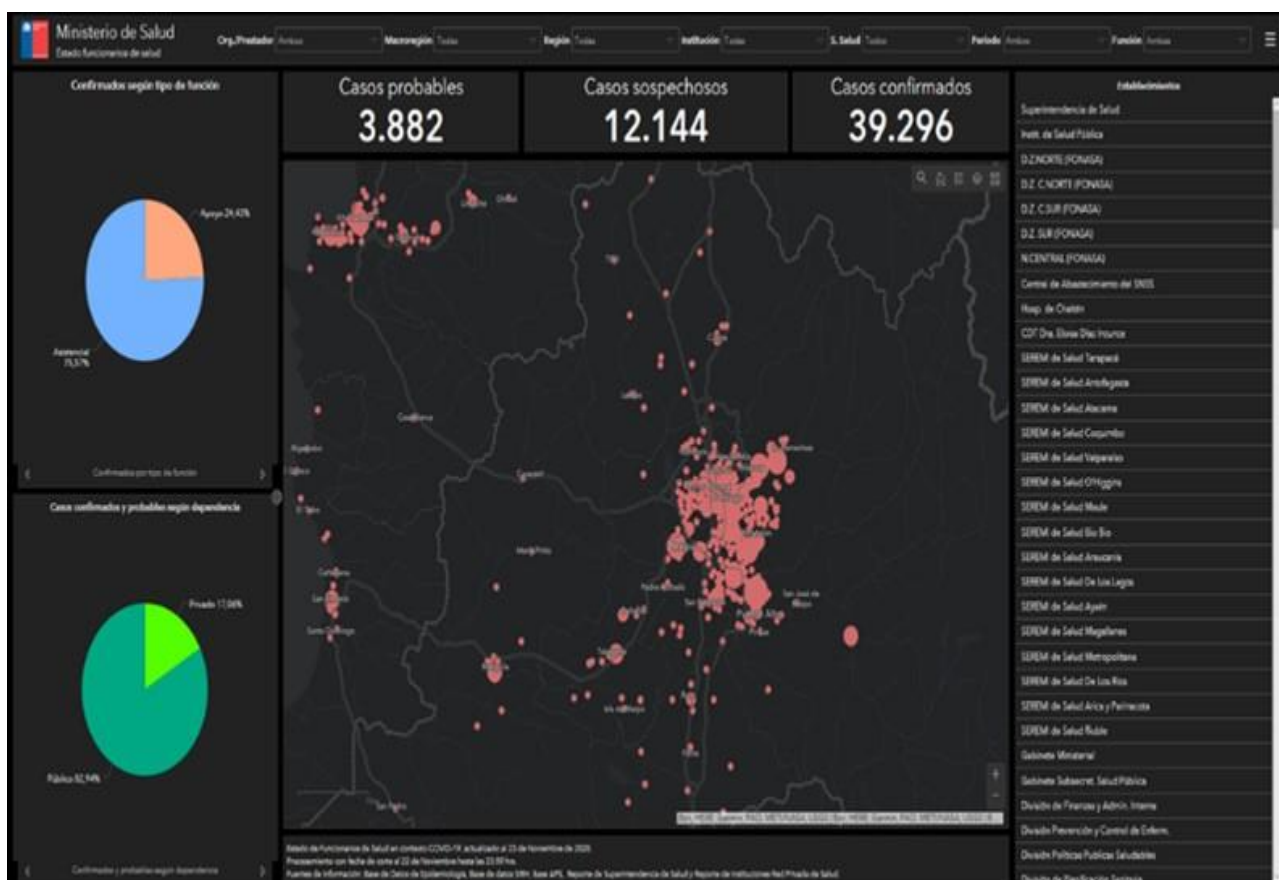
Ministerio de Salud
Estado funcionarios de salud

Org./Prestador Ambos
Macroregión Todas
Región Todas
Institución Todas
S. Salud Todos
Periodo Ambos
Función Ambas

Confirmados según tipo de función

Apoyo 24,43%

Asistencial 75,57%

Confirmados por tipo de función

Casos confirmados y probables según dependencia

Privado 17,06%

Público 82,94%

Confirmados y probables según dependencia

Casos probables
3.882

Casos sospechosos
12.144

Casos confirmados
39.296

Estado de funcionarios de Salud en contexto COVID-19, actualizado al 23 de Noviembre de 2020.
Procesamiento con fecha de corte al 22 de Noviembre hasta las 23:59 hrs.
Fuentes de información: Base de Datos de Epidemiología, Base de datos SIRH, Base APS, Reporte de Superintendencia de Salud y Reporte de Instituciones Red Privada de Salud.

Establecimientos
Superintendencia de Salud
Instit. de Salud Pública
D.Z.NORTE (FONASA)
D.Z. C.NORTE (FONASA)
D.Z. C.SUR (FONASA)
D.Z. SUR (FONASA)
N.CENTRAL (FONASA)
Central de Abastecimiento del SNSS
Hosp. de Chatrán
CDT Dra. Eloisa Díaz Insunza
SEREMI de Salud Tarapacá
SEREMI de Salud Antofagasta
SEREMI de Salud Atacama
SEREMI de Salud Coquimbo
SEREMI de Salud Valparaíso
SEREMI de Salud O'Higgins
SEREMI de Salud Maule
SEREMI de Salud Bío Bío
SEREMI de Salud Araucanía
SEREMI de Salud De Los Lagos
SEREMI de Salud Aysén
SEREMI de Salud Magallanes
SEREMI de Salud Metropolitana
SEREMI de Salud De Los Ríos
SEREMI de Salud Arica y Parinacota
SEREMI de Salud Ñuble
Gabinete Ministerial
Gabinete Subsecret. Salud Pública
División de Finanzas y Admin. Interna
División Prevención y Control de Enferm.
División Políticas Publicas Saludables
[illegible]